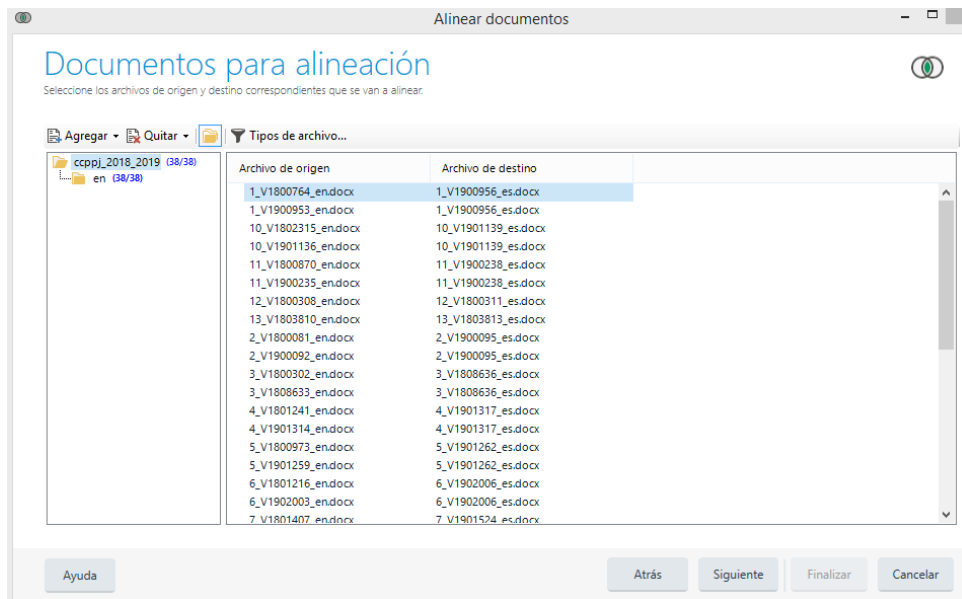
Alinear documentos

Documentos para alineación
Seleccione los archivos de origen y destino correspondientes que se van a alinear.

Agregar ▾ Quitar ▾ Tipos de archivo...

ccppj_2018_2019 (38/38)
en (38/38)

| Archivo de origen | Archivo de destino |
|---|---|
| 1_V1800764_en.docx | 1_V1900956_es.docx |
| 1_V1900953_en.docx | 1_V1900956_es.docx |
| 10_V1802315_en.docx | 10_V1901139_es.docx |
| 10_V1901136_en.docx | 10_V1901139_es.docx |
| 11_V1800870_en.docx | 11_V1900238_es.docx |
| 11_V1900235_en.docx | 11_V1900238_es.docx |
| 12_V1800308_en.docx | 12_V1800311_es.docx |
| 13_V1803810_en.docx | 13_V1803813_es.docx |
| 2_V1800081_en.docx | 2_V1900095_es.docx |
| 2_V1900092_en.docx | 2_V1900095_es.docx |
| 3_V1800302_en.docx | 3_V1808636_es.docx |
| 3_V1808633_en.docx | 3_V1808636_es.docx |
| 4_V1801241_en.docx | 4_V1901317_es.docx |
| 4_V1901314_en.docx | 4_V1901317_es.docx |
| 5_V1800973_en.docx | 5_V1901262_es.docx |
| 5_V1901259_en.docx | 5_V1901262_es.docx |
| 6_V1801216_en.docx | 6_V1902006_es.docx |
| 6_V1902003_en.docx | 6_V1902006_es.docx |
| 7_V1801407_en.docx | 7_V1901524_es.docx |

Ayuda
Atrás
Siguiente
Finalizar
Cancelar